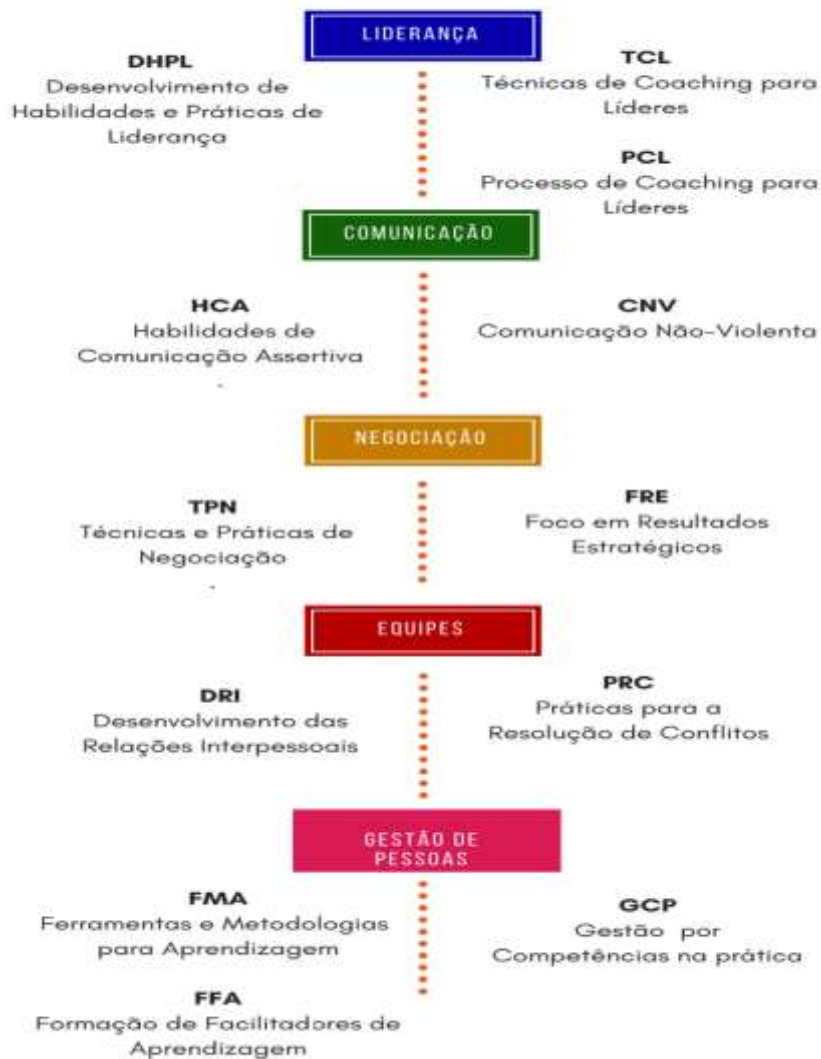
LIDERANÇA

DHPL
Desenvolvimento de Habilidades e Práticas de Liderança

TCL
Técnicas de Coaching para Líderes

PCL
Processo de Coaching para Líderes

COMUNICAÇÃO

HCA
Habilidades de Comunicação Assertiva

CNV
Comunicação Não-Violenta

NEGOCIAÇÃO

TPN
Técnicas e Práticas de Negociação

FRE
Foco em Resultados Estratégicos

EQUIPES

DRI
Desenvolvimento das Relações Interpessoais

PRC
Práticas para a Resolução de Conflitos

GESTÃO DE PESSOAS

FMA
Ferramentas e Metodologias para Aprendizagem

GCP
Gestão por Competências na prática

FFA
Formação de Facilitadores de Aprendizagem